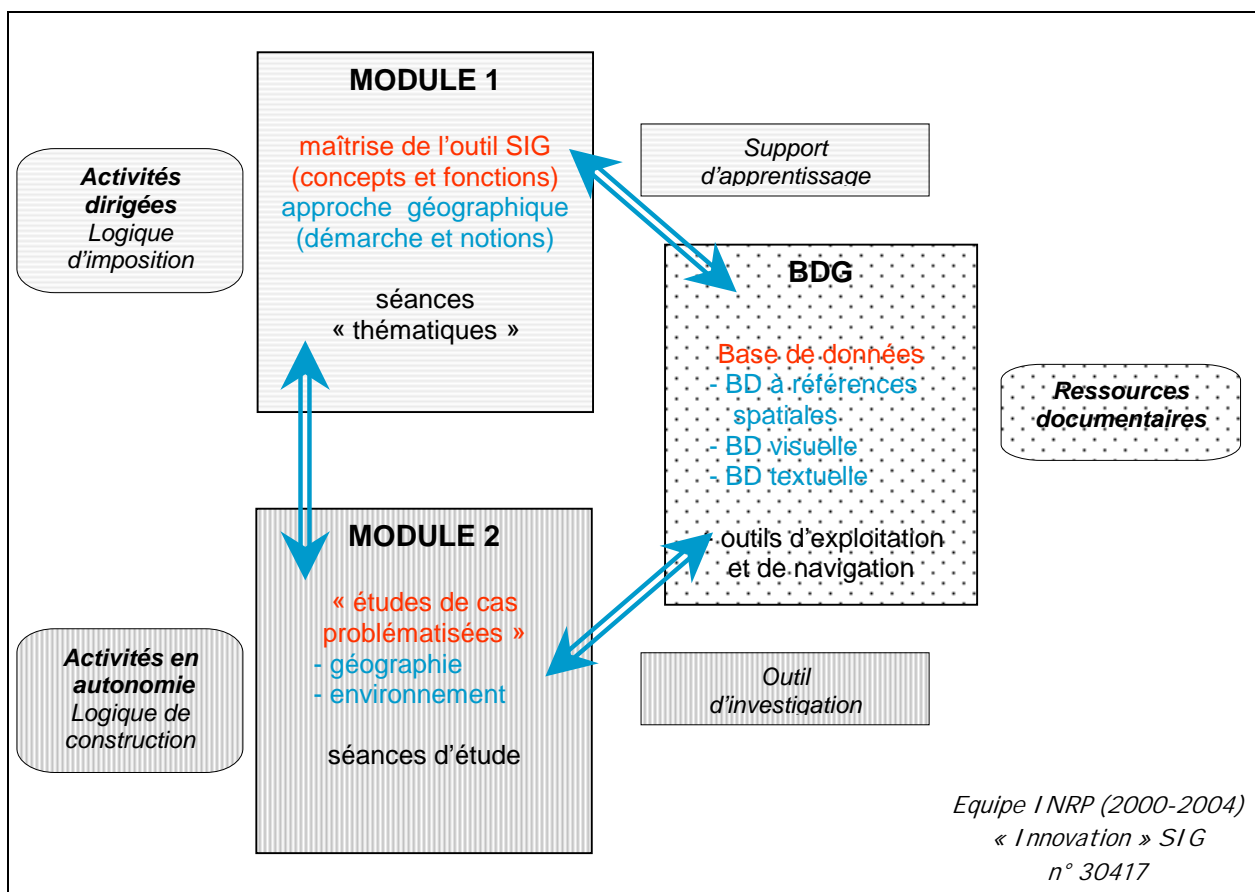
MODULE 1

maîtrise de l'outil SIG (concepts et fonctions)
approche géographique (démarche et notions)

séances « thématiques »

Support d'apprentissage

Activités dirigées
Logique d'imposition

BDG

Base de données
- BD à références spatiales
- BD visuelle
- BD textuelle

- outils d'exploitation et de navigation

Ressources documentaires

MODULE 2

« études de cas problématisées »
- géographie
- environnement

séances d'étude

Activités en autonomie
Logique de construction

Outil d'investigation

Equipe INRP (2000-2004)
« Innovation » SIG
n° 30417